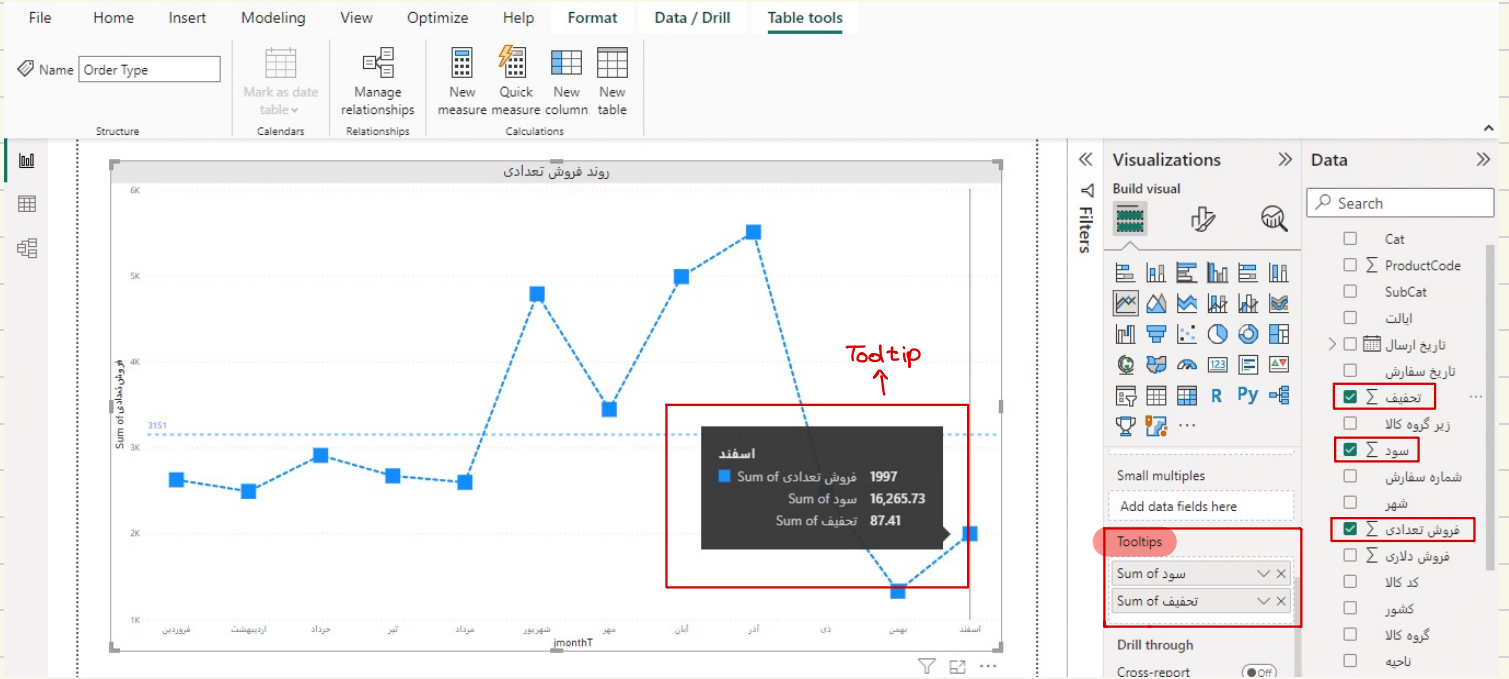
File Home Insert Modeling View Optimize Help Format Data / Drill Table tools

Name Order Type

Structure

Mark as date table

Calendars

Manage relationships

Relationships

New measure Quick measure New column New table

Calculations

روند فروش تعدادی

6K
5K
4K
3K
2K
1K

Sum of فروش تعدادی

3151

فروردین اردیبهشت خرداد تیر مرداد شهریور مهر آبان آذر دی بهمن اسفند

jmonthT

Tooltip

اسفند
Sum of فروش تعدادی 1997
Sum of سود 16,265.73
Sum of تحفیف 87.41

Filters

Visualizations

Build visual

R Py ...

Small multiples

Add data fields here

Tooltips

Sum of سود
Sum of تحفیف

Drill through

Cross-report Off

Data

Search

Cat
ProductCode
SubCat
ایالت
تاریخ ارسال
تاریخ سفارش
تحفیف
زیر گروه کالا
سود
شماره سفارش
شهر
فروش تعدادی
فروش دلاری
کد کالا
کشور
گروه کالا
ناحیه